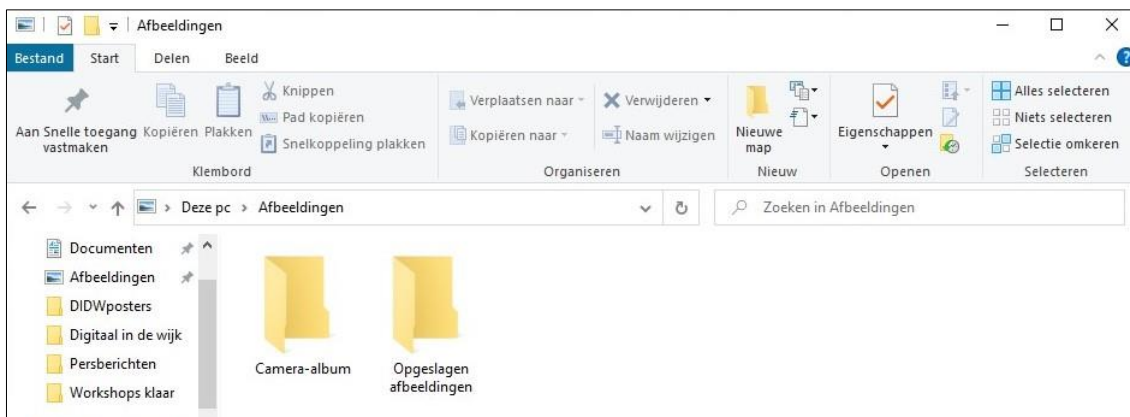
Afbeeldingen

Bestand Start Delen Beeld

Aan Snelle toegang vastmaken Kopiëren Plakken
Knippen
Pad kopiëren
Snelkoppeling plakken
Klembord

Verplaatsen naar
Kopiëren naar
Verwijderen
Naam wijzigen
Organiseren

Nieuwe map
Nieuw

Eigenschappen
Openen

Alles selecteren
Niets selecteren
Selectie omkeren
Selecteren

Deze pc > Afbeeldingen

Zoeken in Afbeeldingen

Documenten
Afbeeldingen
DIDWposters
Digitaal in de wijk
Persberichten
Workshops klaar

Camera-album
Opgeslagen afbeeldingen